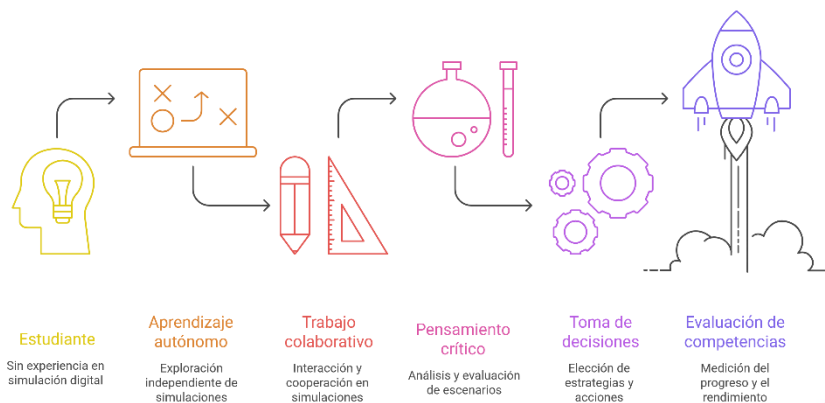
Estudiante

Sin experiencia en simulación digital

Aprendizaje autónomo

Exploración independiente de simulaciones

Trabajo colaborativo

Interacción y cooperación en simulaciones

Pensamiento crítico

Análisis y evaluación de escenarios

Toma de decisiones

Elección de estrategias y acciones

Evaluación de competencias

Medición del progreso y el rendimiento